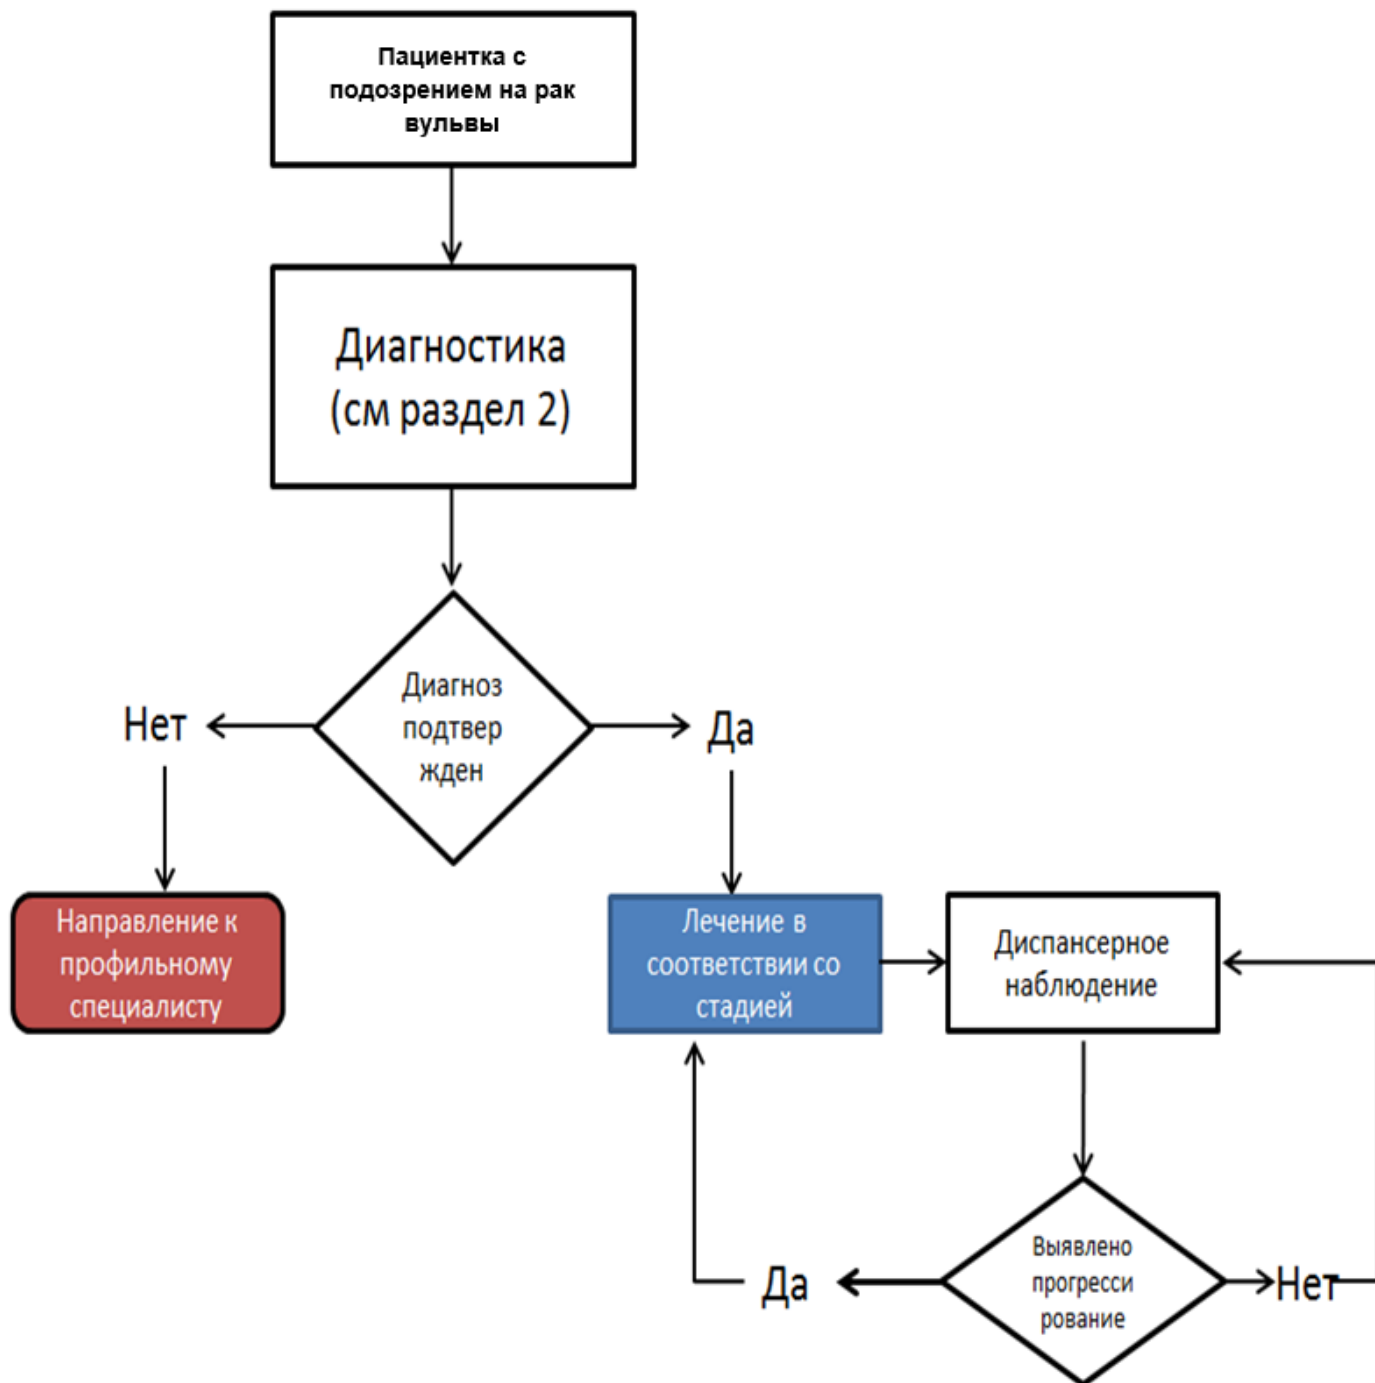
Пациентка с подозрением на рак вульвы

Диагностика (см раздел 2)

Диагноз подтвер жден

Нет

Да

Направление к профильному специалисту

Лечение в соответствии со стадией

Диспансерное наблюдение

Выявлено прогресси рование

Да

Нет